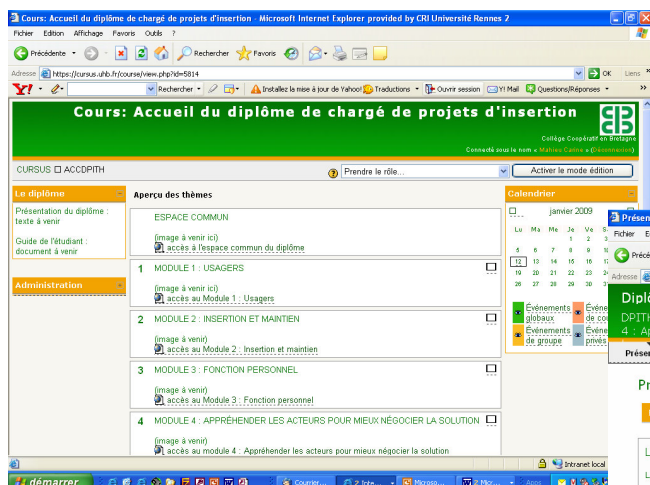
Cours: Accueil du diplôme de chargé de projets d'insertion - Microsoft Internet Explorer provided by CRI Université Rennes 2

Fichier Edition Affichage Favoris Outils ?

Précédente Rechercher Favoris

Adresse https://cursus.uhb.fr/course/view.php?id=5814 OK Liens

Y! Rechercher Installez la mise à jour de Yahoo! Traductions Ouvrir session Y! Mail Questions/Réponses

Cours: Accueil du diplôme de chargé de projets d'insertion

Collège Coopératif en Bretagne

Connecté sous le nom « Mathieu Cariou » (Déconnexion)

CURSUS ▫ ACCDPITH

Prendre le rôle...

Activer le mode édition

Le diplôme

Présentation du diplôme : texte à venir

Guide de l'étudiant : document à venir

Administration

Aperçu des thèmes

ESPACE COMMUN

(image à venir ici)
accès à l'espace commun du diplôme

1 MODULE 1 : USAGERS

(image à venir ici)
accès au Module 1 : Usagers

2 MODULE 2 : INSERTION ET MAINTIEN

(image à venir)
accès au Module 2 : Insertion et maintien

3 MODULE 3 : FONCTION PERSONNEL

(image à venir)
accès au Module 3 : Fonction personnel

4 MODULE 4 : APPRÉHENDER LES ACTEURS POUR MIEUX NÉGOCIER LA SOLUTION

(image à venir)
accès au module 4 : Appréhender les acteurs pour mieux négocier la solution

Calendrier

janvier 2009

| Lu | Ma | Me | Je | Ve |
|---|---|---|---|---|
| | | | 1 | 2 |
| 5 | 6 | 7 | 8 | 9 |
| 12 | 13 | 14 | 15 | 16 |
| 19 | 20 | 21 | 22 | 23 |
| 26 | 27 | 28 | 29 | 30 |

Événements globaux
Événe de cou
Événements de groupe
Événe privés

Présen
Fichier E
Préc
Adresse
Diplô
DPITH
4 : A
Présen
Pr
L
L

Intranet local

démarrer Courrier... 2 Inte... Microso... 2 Micr...